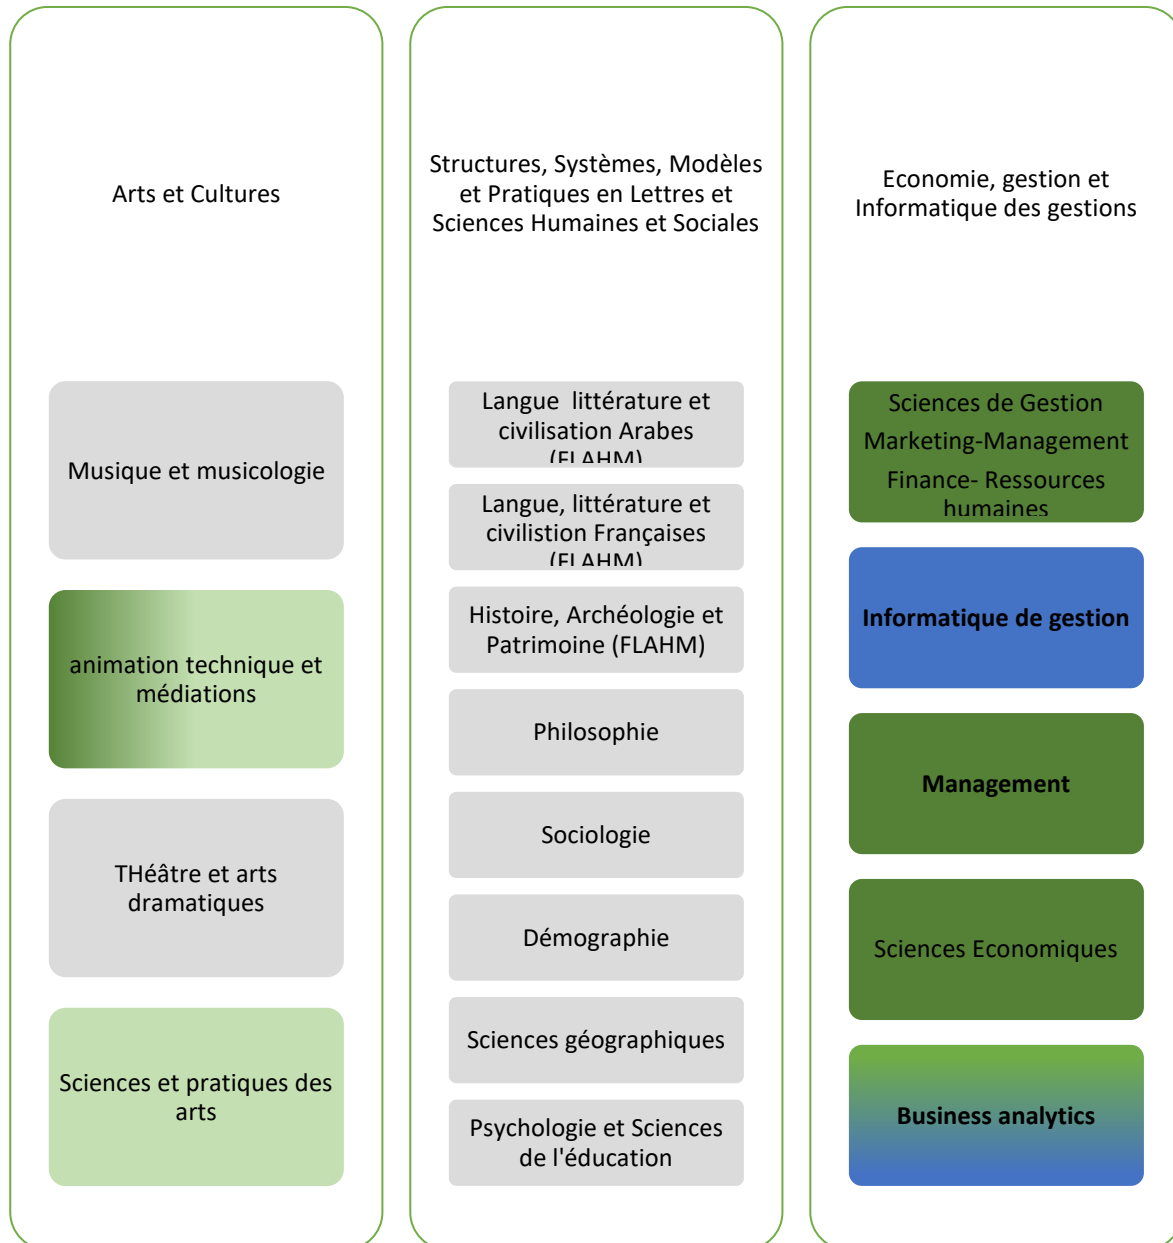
Arts et Cultures

Musique et musicologie

animation technique et médiations

THéâtre et arts dramatiques

Sciences et pratiques des arts

Structures, Systèmes, Modèles et Pratiques en Lettres et Sciences Humaines et Sociales

Langue littérature et civilisation Arabes (FLAHM)

Langue, littérature et civilistion Françaises (FLAHM)

Histoire, Archéologie et Patrimoine (FLAHM)

Philosophie

Sociologie

Démographie

Sciences géographiques

Psychologie et Sciences de l'éducation

Economie, gestion et Informatique des gestions

Sciences de Gestion
Marketing-Management
Finance- Ressources humaines

Informatique de gestion

Management

Sciences Economiques

Business analytics